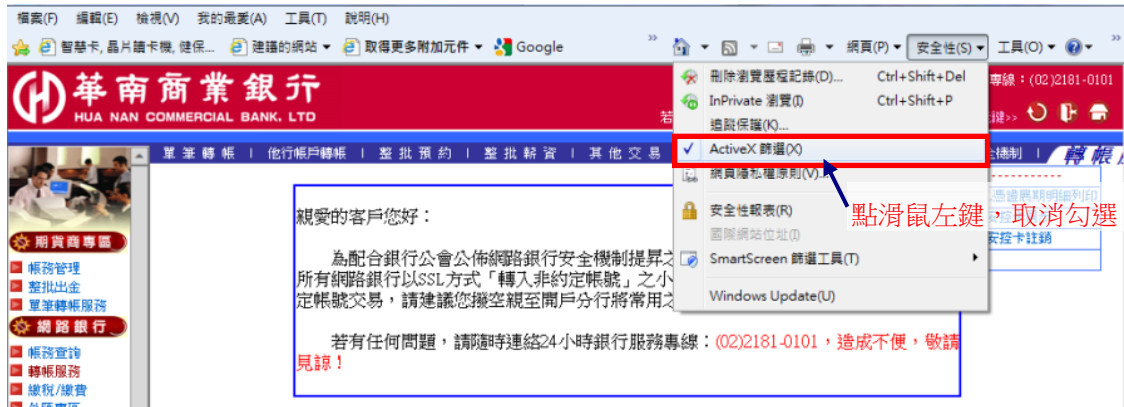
檔案(F) 編輯(E) 檢視(V) 我的最愛(A) 工具(T) 說明(H)

智慧卡, 晶片讀卡機, 健保... 建議的網站 ▾ 取得更多附加元件 ▾ Google

網頁(P) ▾ 安全性(S) ▾ 工具(O) ▾

華南商業銀行
HUA NAN COMMERCIAL BANK, LTD

專線：(02)2181-0101

單筆轉帳 | 他行帳戶轉帳 | 整批預約 | 整批薪資 | 其他交易

期貨商專區
帳務管理
整批出金
單筆轉帳服務
網路銀行
帳務查詢
轉帳服務
繳稅/繳費

刪除瀏覽歷程記錄(D)... Ctrl+Shift+Del
InPrivate 瀏覽(I) Ctrl+Shift+P
追蹤保護(K)...
ActiveX 篩選(X)
網頁隱私權原則(V)...
安全性報表(R)
國際網站位址(I)
SmartScreen 篩選工具(T)
Windows Update(U)

點滑鼠左鍵，取消勾選

親愛的客戶您好：

為配合銀行公會公佈網路銀行安全機制提昇之
所有網路銀行以SSL方式「轉入非約定帳號」之小
定帳號交易，請建議您攜至親至開戶分行將常用之

若有任何問題，請隨時連絡24小時銀行服務專線：(02)2181-0101，造成不便，敬請見諒！

安控卡註銷